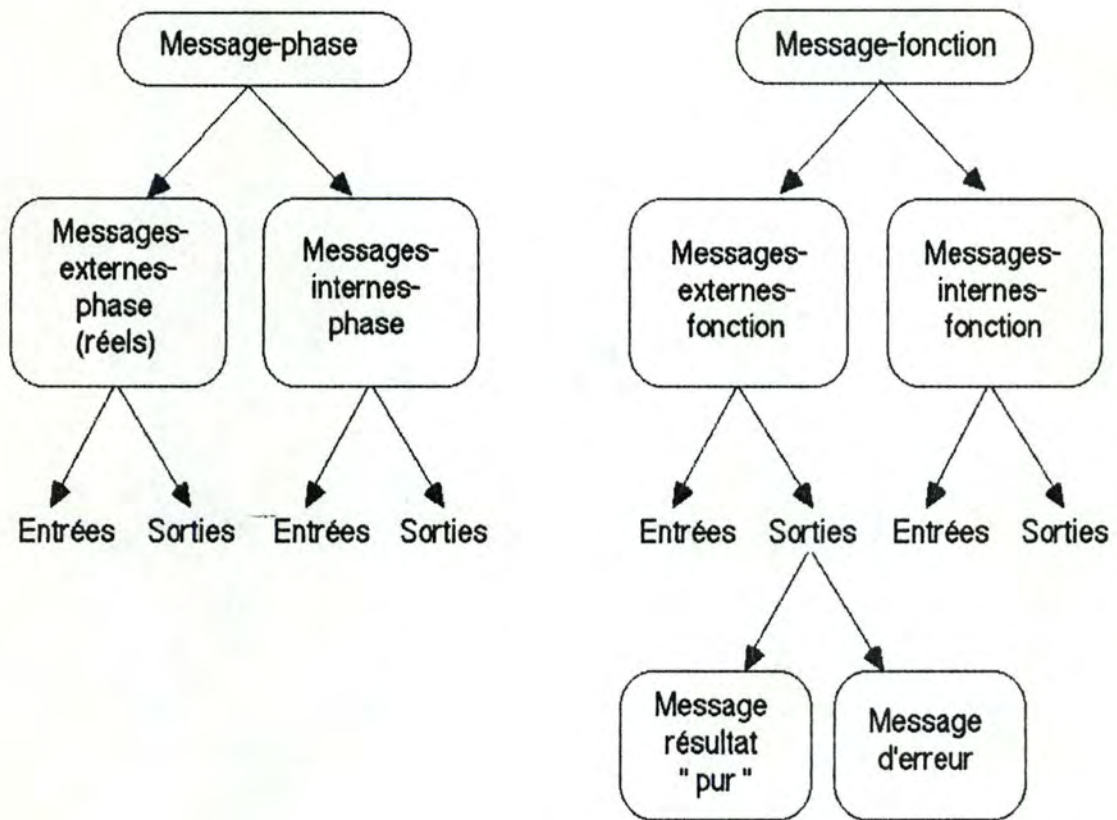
Message-phase

Messages-externes-phase (réels)

Messages-internes-phase

Entrées Sorties Entrées Sorties

Message-fonction

Messages-externes-fonction

Messages-internes-fonction

Entrées Sorties Entrées Sorties

Message résultat " pur "

Message d'erreur